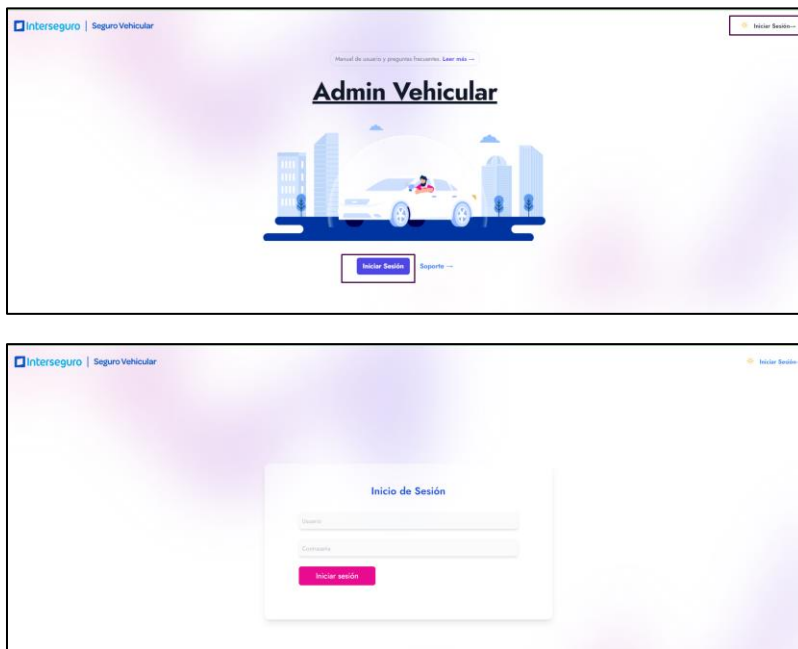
Interseguro | Seguro Vehicular

Iniciar Sesión →

Manual de usuario y preguntas frecuentes. Leer más →

Admin Vehicular

Iniciar Sesión

Soporte →

Interseguro | Seguro Vehicular

Iniciar Sesión →

Inicio de Sesión

Usuario

Contraseña

Iniciar sesión